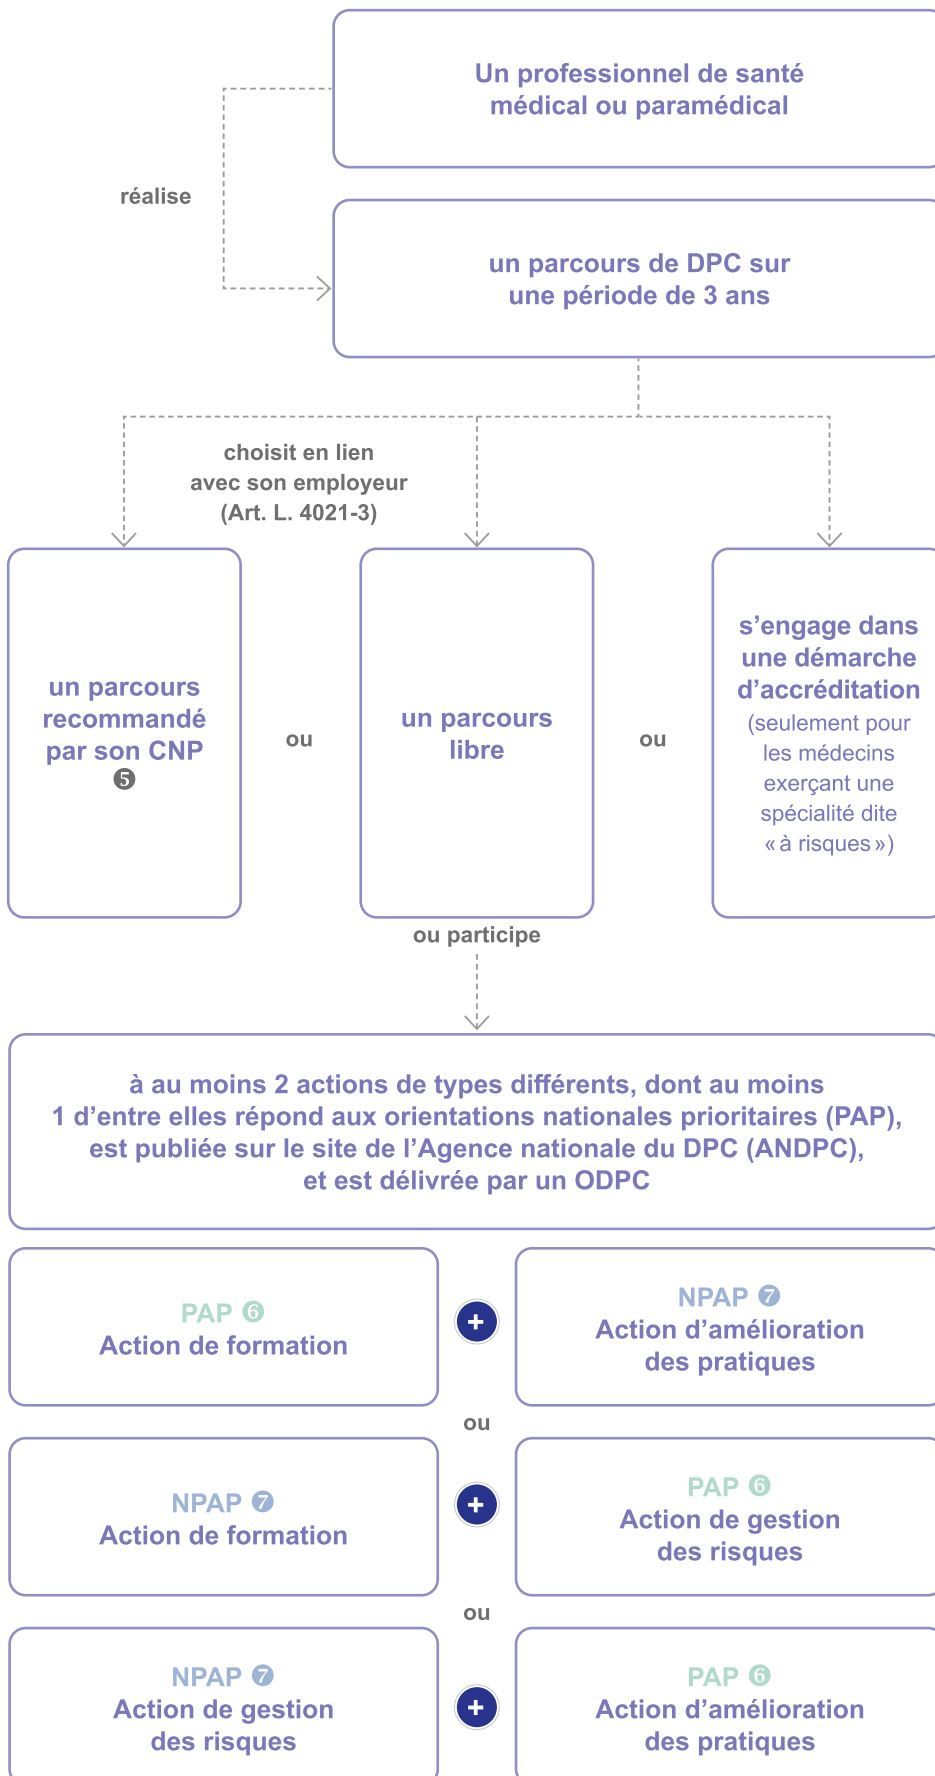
Un professionnel de santé médical ou paramédical

réalise

un parcours de DPC sur une période de 3 ans

choisit en lien avec son employeur (Art. L. 4021-3)

un parcours recommandé par son CNP ❺

ou

un parcours libre

ou

s’engage dans une démarche d’accréditation (seulement pour les médecins exerçant une spécialité dite « à risques »)

ou participe

à au moins 2 actions de types différents, dont au moins 1 d’entre elles répond aux orientations nationales prioritaires (PAP), est publiée sur le site de l’Agence nationale du DPC (ANDPC), et est délivrée par un ODPC

PAP ❻
Action de formation

+

NPAP ❼
Action d’amélioration des pratiques

ou

NPAP ❼
Action de formation

+

PAP ❻
Action de gestion des risques

ou

NPAP ❼
Action de gestion des risques

+

PAP ❻
Action d’amélioration des pratiques